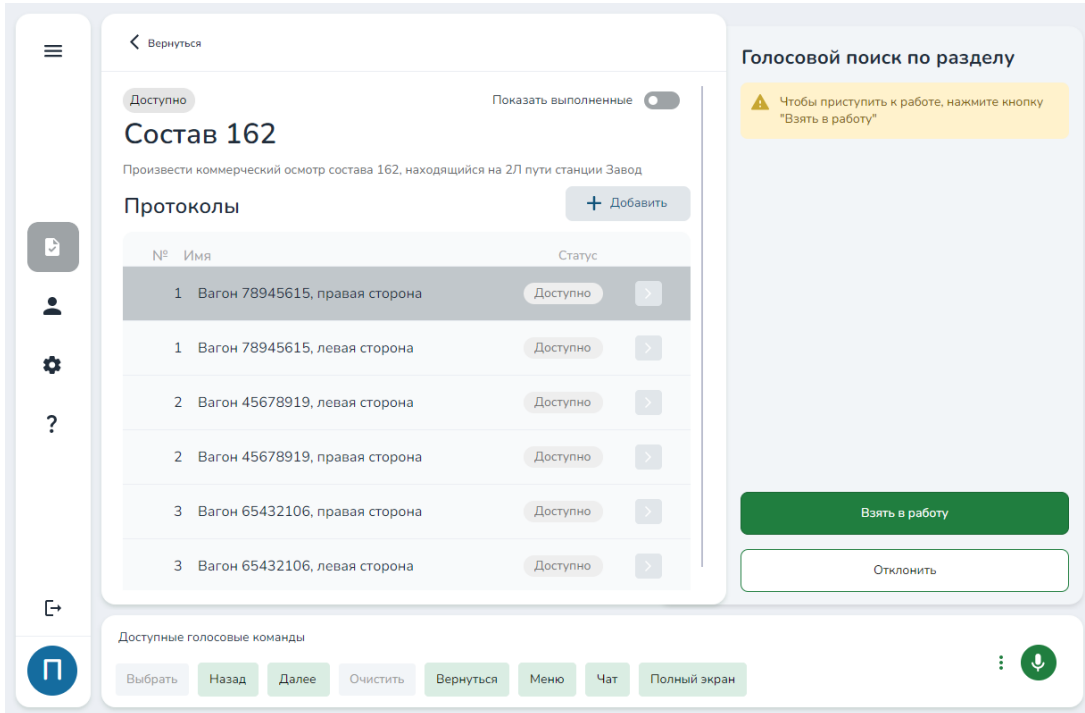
Вернуться

Доступно

Показать выполненные

Состав 162

Произвести коммерческий осмотр состава 162, находящийся на 2Л пути станции Завод

Протоколы

Добавить

| № | Имя | Статус |
|---|---|---|
| 1 | Вагон 78945615, правая сторона | Доступно |
| 1 | Вагон 78945615, левая сторона | Доступно |
| 2 | Вагон 45678919, левая сторона | Доступно |
| 2 | Вагон 45678919, правая сторона | Доступно |
| 3 | Вагон 65432106, правая сторона | Доступно |
| 3 | Вагон 65432106, левая сторона | Доступно |

Голосовой поиск по разделу

Чтобы приступить к работе, нажмите кнопку "Взять в работу"

Взять в работу

Отклонить

?

П

Доступные голосовые команды

Выбрать Назад Далее Очистить Вернуться Меню Чат Полный экран